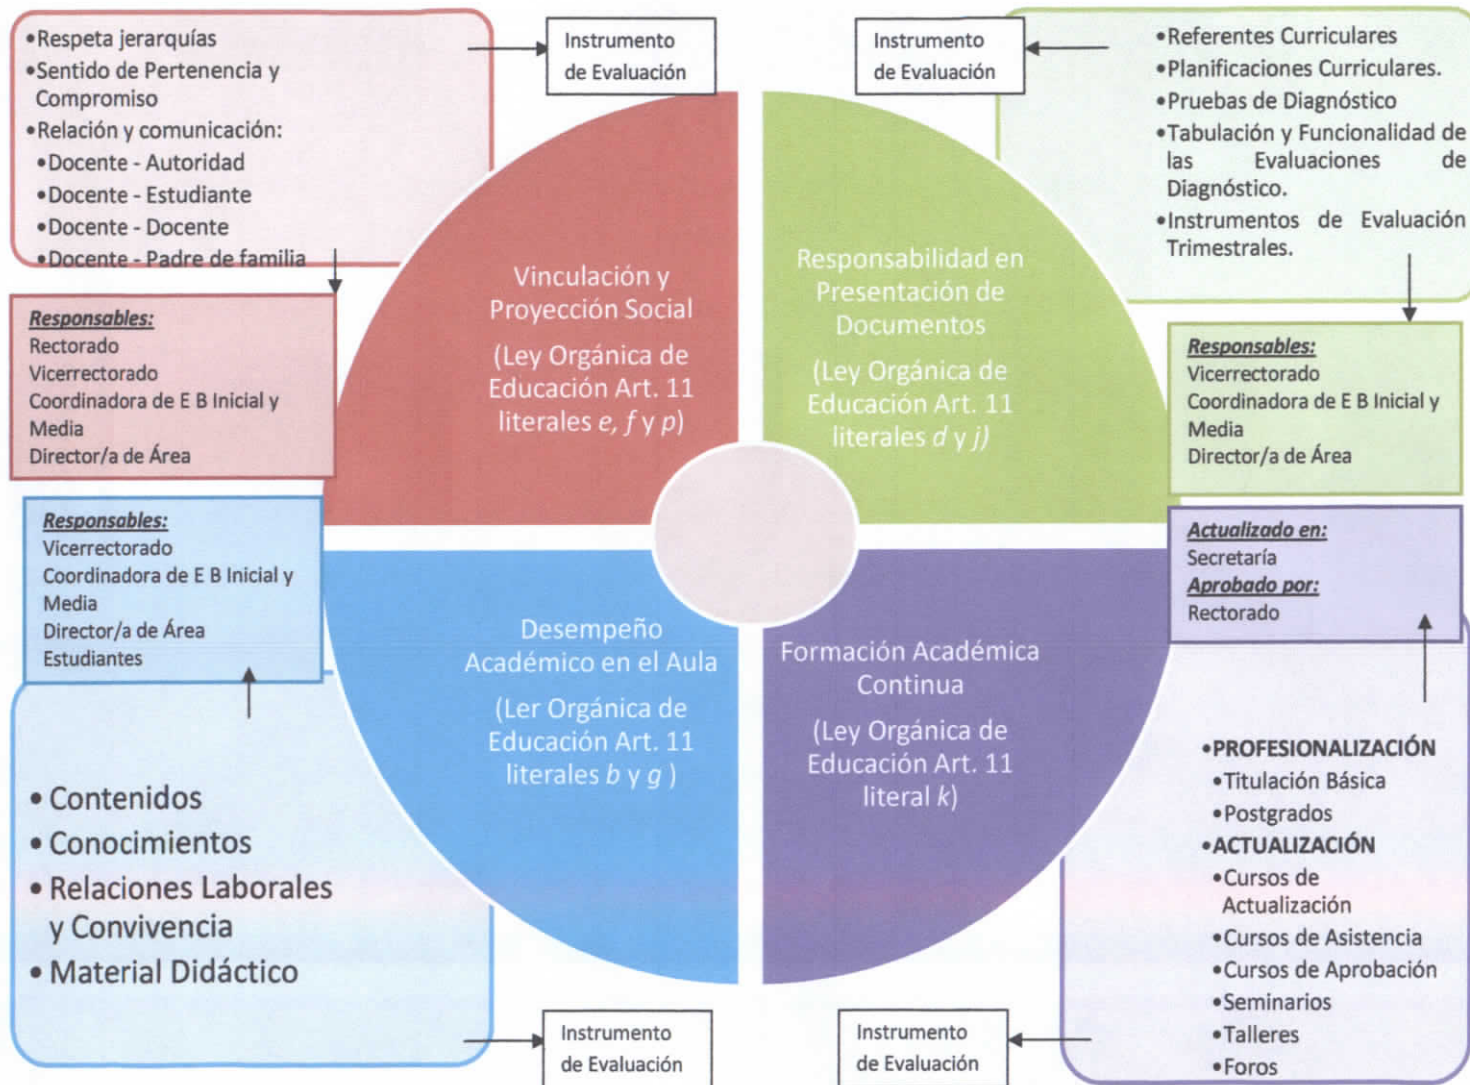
•Respeta jerarquías
•Sentido de Pertenencia y Compromiso
•Relación y comunicación:
•Docente - Autoridad
•Docente - Estudiante
•Docente - Docente
•Docente - Padre de familia

Instrumento de Evaluación

Instrumento de Evaluación

•Referentes Curriculares
•Planificaciones Curriculares.
•Pruebas de Diagnóstico
•Tabulación y Funcionalidad de las Evaluaciones de Diagnóstico.
•Instrumentos de Evaluación Trimestrales.

Responsables:
Rectorado
Vicerrectorado
Coordinadora de E B Inicial y Media
Director/a de Área

Vinculación y Proyección Social
(Ley Orgánica de Educación Art. 11 literales e, f y p)

Responsabilidad en Presentación de Documentos
(Ley Orgánica de Educación Art. 11 literales d y j)

Responsables:
Vicerrectorado
Coordinadora de E B Inicial y Media
Director/a de Área

Responsables:
Vicerrectorado
Coordinadora de E B Inicial y Media
Director/a de Área
Estudiantes

Actualizado en:
Secretaría
Aprobado por:
Rectorado

Desempeño Académico en el Aula
(Ler Orgánica de Educación Art. 11 literales b y g )

Formación Académica Continua
(Ley Orgánica de Educación Art. 11 literal k)

• Contenidos
• Conocimientos
• Relaciones Laborales y Convivencia
• Material Didáctico

•PROFESIONALIZACIÓN
•Titulación Básica
•Postgrados
•ACTUALIZACIÓN
•Cursos de Actualización
•Cursos de Asistencia
•Cursos de Aprobación
•Seminarios
•Talleres
•Foros

Instrumento de Evaluación

Instrumento de Evaluación